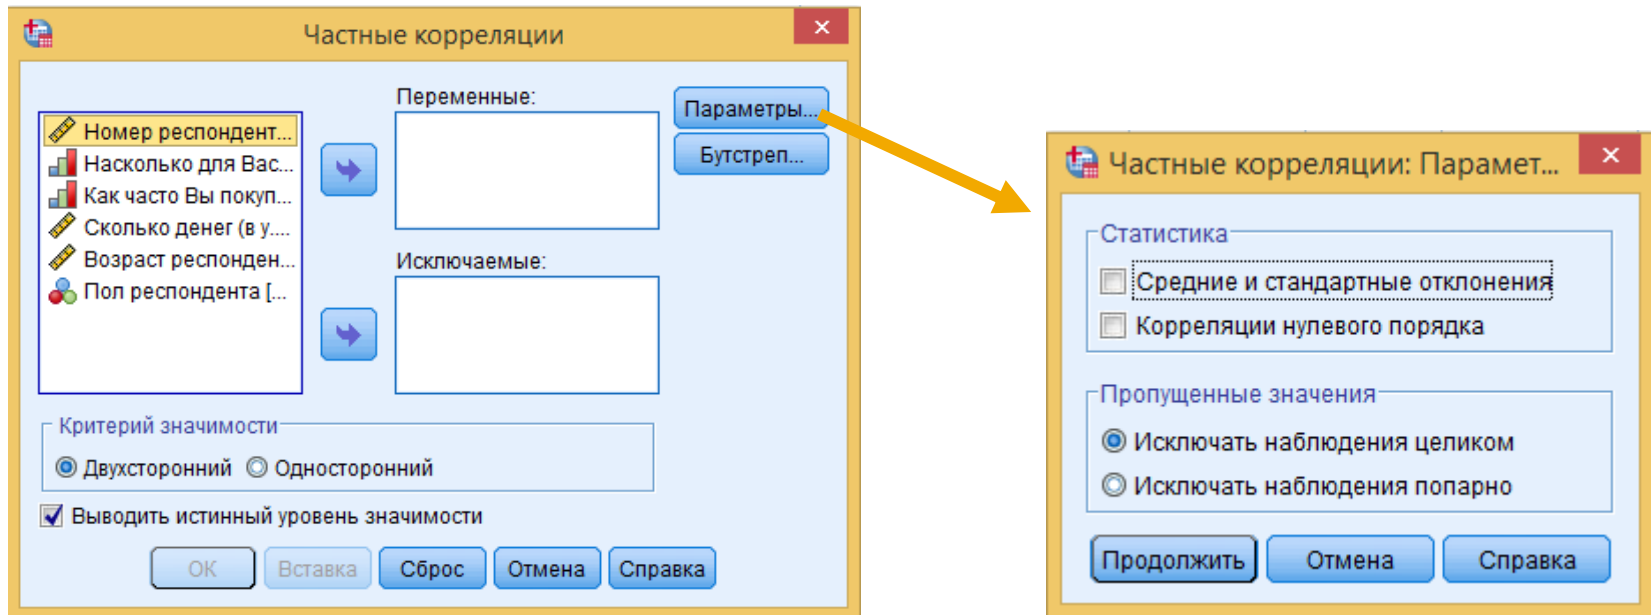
Частные корреляции

Номер респондент...
Насколько для Вас...
Как часто Вы покуп...
Сколько денег (в у....
Возраст респонден...
Пол респондента [...

Переменные:

Исключаемые:

Параметры...
Бутстреп...

Критерий значимости
Двухсторонний
Односторонний

Выводить истинный уровень значимости

OK
Вставка
Сброс
Отмена
Справка

Частные корреляции: Парамет...

Статистика
Средние и стандартные отклонения
Корреляции нулевого порядка

Пропущенные значения
Исключать наблюдения целиком
Исключать наблюдения попарно

Продолжить
Отмена
Справка